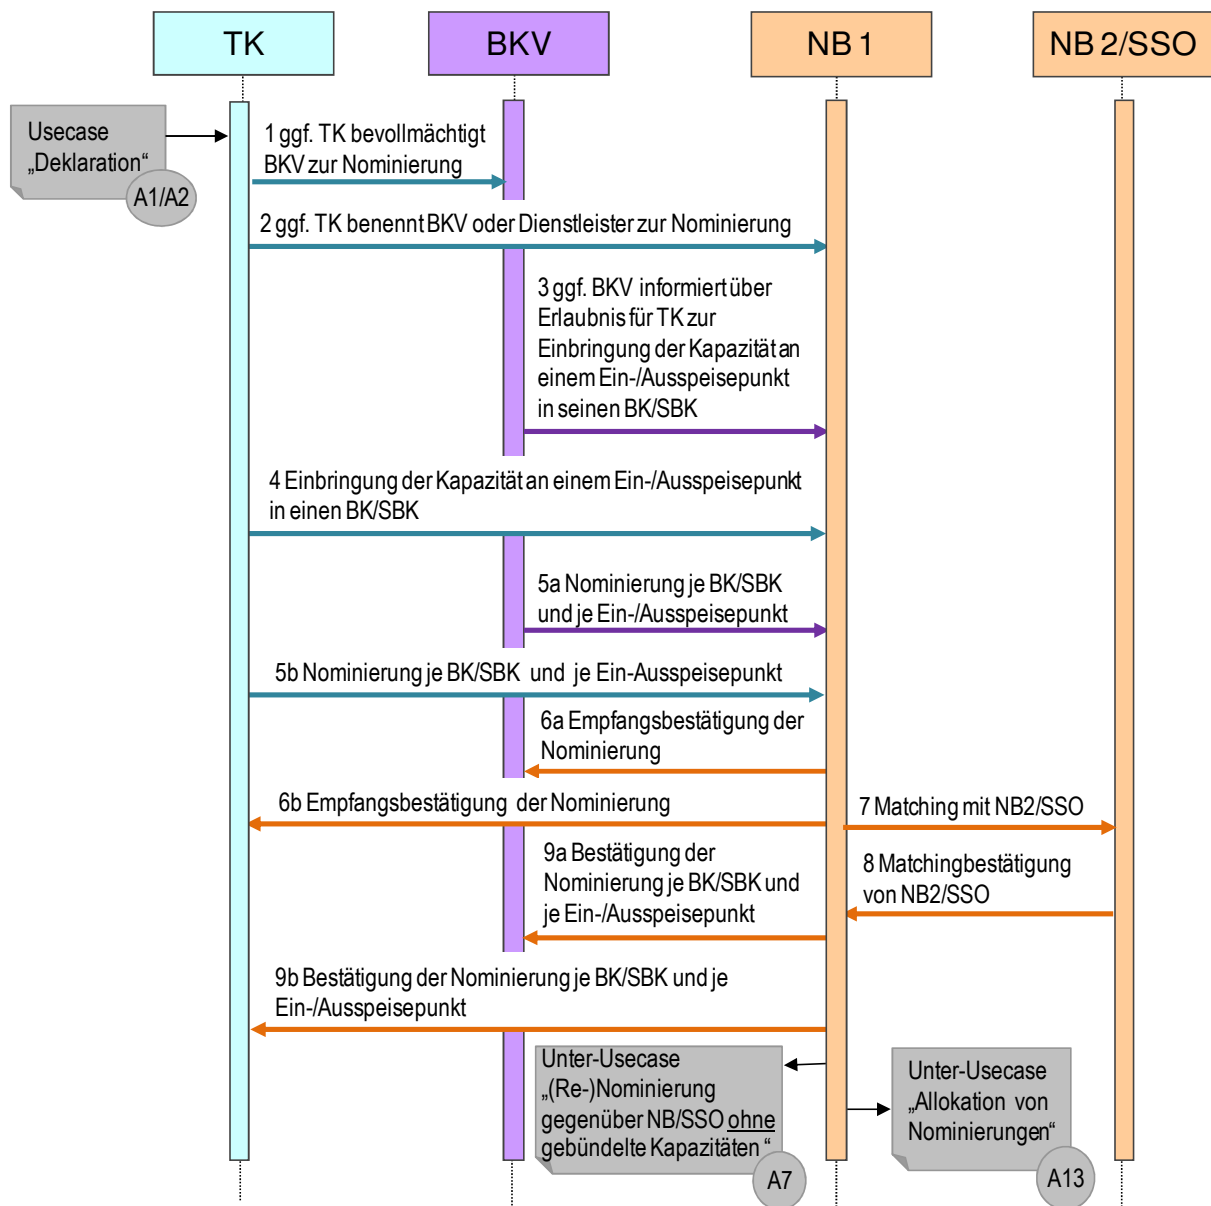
TK

BKV

NB 1

NB 2/SSO

Usecase „Deklaration“

A1/A2

1 ggf. TK bevollmächtigt BKV zur Nominierung

2 ggf. TK benennt BKV oder Dienstleister zur Nominierung

3 ggf. BKV informiert über Erlaubnis für TK zur Einbringung der Kapazität an einem Ein-/Ausspeisepunkt in seinen BK/SBK

4 Einbringung der Kapazität an einem Ein-/Ausspeisepunkt in einen BK/SBK

5a Nominierung je BK/SBK und je Ein-/Ausspeisepunkt

5b Nominierung je BK/SBK und je Ein-Ausspeisepunkt

6a Empfangsbestätigung der Nominierung

6b Empfangsbestätigung der Nominierung

7 Matching mit NB2/SSO

8 Matchingbestätigung von NB2/SSO

9a Bestätigung der Nominierung je BK/SBK und je Ein-/Ausspeisepunkt

9b Bestätigung der Nominierung je BK/SBK und je Ein-/Ausspeisepunkt

Unter-Usecase „(Re-)Nominierung gegenüber NB/SSO ohne gebündelte Kapazitäten “

A7

Unter-Usecase „Allokation von Nominierungen“

A13